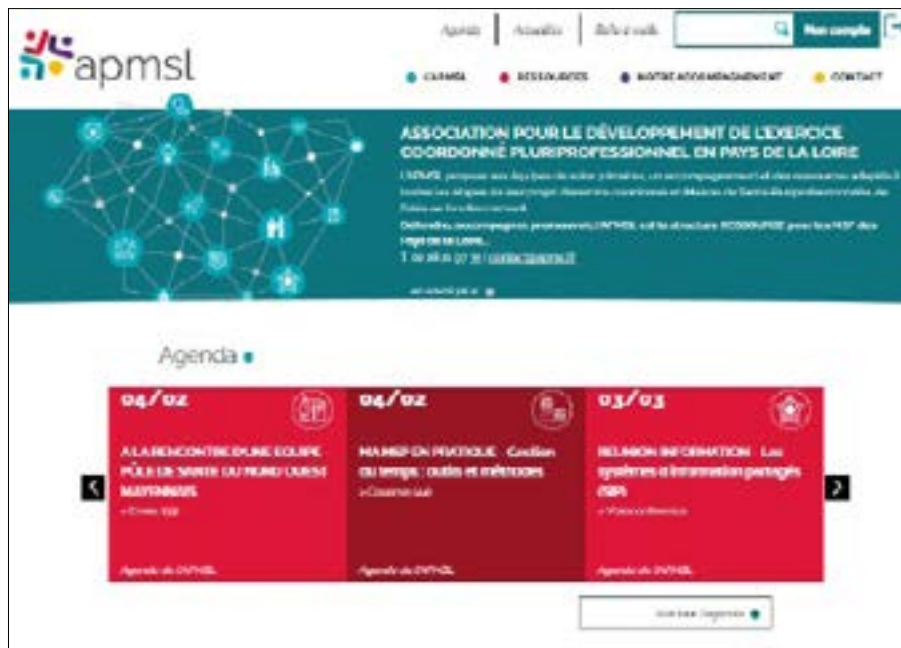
apmsl

Agenda | Actualités | Boîte à outils | Mon compte

CARMSA · RESSOURCES · NOTRE ACCOMPAGNEMENT · CONTACT

ASSOCIATION POUR LE DÉVELOPPEMENT DE L'EXERCICE COORDONNÉ PLURIPROFESSIONNEL EN PAYS DE LA LOIRE

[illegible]

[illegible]

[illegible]

Agenda

04/02
A LA RENCONTRE D'UNE EQUIPE PÔLE DE SANTÉ DU NORD OUEST MAYENNAIS
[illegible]
Agenda de l'APMSL

04/02
MAINEP EN PRATIQUE : Gestion du temps : outils et méthodes
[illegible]
Agenda de l'APMSL

03/03
REUNION INFORMATION : Les systèmes d'information partagés (SIP)
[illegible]
Agenda de l'APMSL

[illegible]